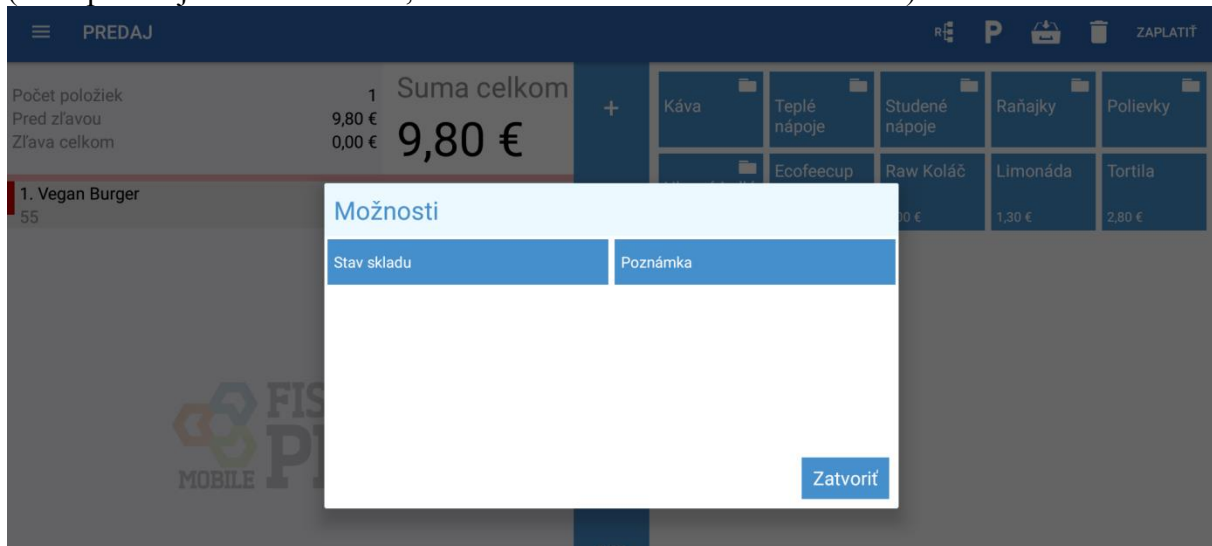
PREDAJ

ZAPLATIŤ

Počet položiek 1
Pred zľavou 9,80 €
Zľava celkom 0,00 €

Suma celkom
9,80 €

+

Káva
Teplé nápoje
Studené nápoje
Raňajky
Polievky
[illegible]
Ecofeecup
Raw Koláč
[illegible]0 €
Limonáda
1,30 €
Tortila
2,80 €

1. Vegan Burger
55

Možnosti

Stav skladu
Poznámka

Zatvoriť

FIS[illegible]
MOBILE P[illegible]